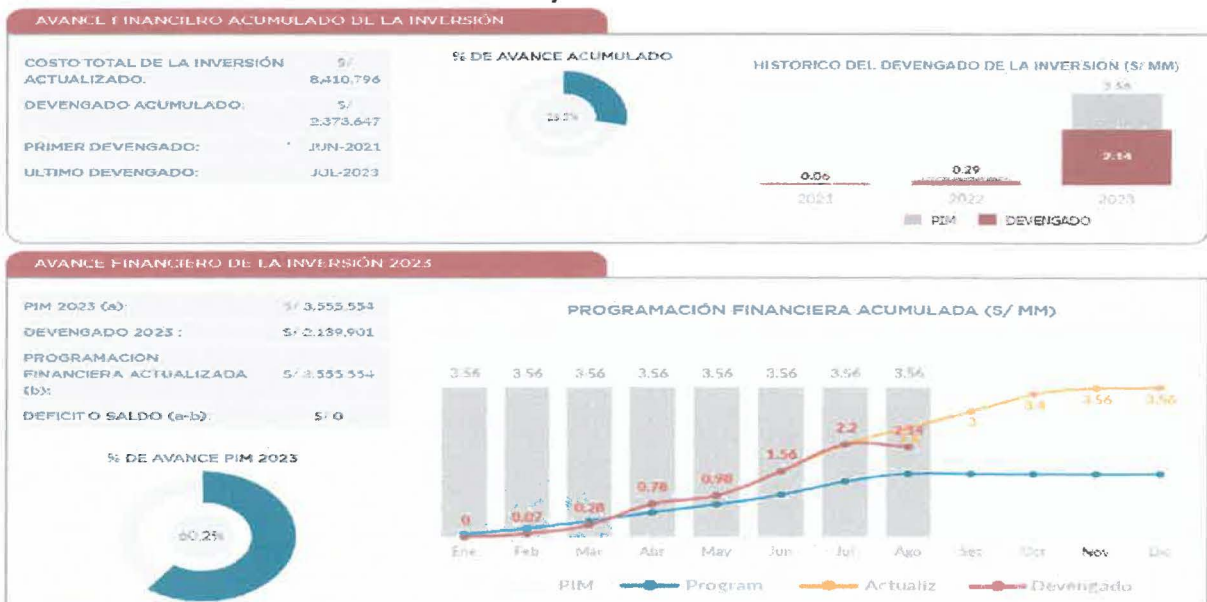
AVANCE FINANCIERO ACUMULADO DE LA INVERSIÓN

COSTO TOTAL DE LA INVERSIÓN ACTUALIZADO: S/ 8,410,796
DEVENGADO ACUMULADO: S/ 2,373,647
PRIMER DEVENGADO: JUN-2021
ULTIMO DEVENGADO: JUL-2023

% DE AVANCE ACUMULADO

28.2%

HISTORICO DEL DEVENGADO DE LA INVERSIÓN (S/ MM)

3.56
2.14
0.06
0.29
2021
2022
2023
PIM
DEVENGADO

AVANCE FINANCIERO DE LA INVERSIÓN 2023

PIM 2023 (a): S/ 3,555,554
DEVENGADO 2023: S/ 2,139,901
PROGRAMACION FINANCIERA ACTUALIZADA (b): S/ 3,555,554
DEFICIT O SALDO (a-b): S/ 0

% DE AVANCE PIM 2023

60.2%

PROGRAMACIÓN FINANCIERA ACUMULADA (S/ MM)

3.56 3.56 3.56 3.56 3.56 3.56 3.56 3.56
0
0.07
0.28
0.78
0.98
1.56
2.2
2.14
3
3.4
3.56
3.56
Ene Feb Mar Abr May Jun Jul Ago Set Oct Nov Dic
PIM Program Actualiz Devengado